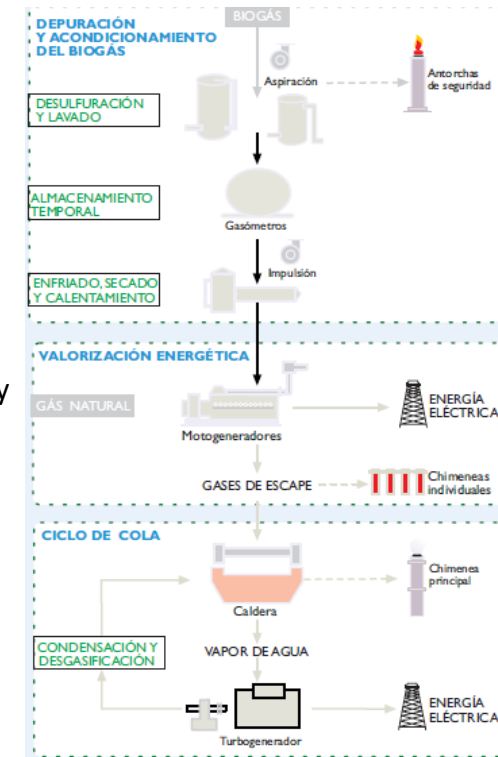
DEPURACIÓN Y ACONDICIONAMIENTO DEL BIOGÁS

BIOGÁS

Aspiración

Antorchas de seguridad

DESULFURACIÓN Y LAVADO

ALMACENAMIENTO TEMPORAL

Gasómetros

Impulsión

ENFRIADO, SECADO Y CALENTAMIENTO

VALORIZACIÓN ENERGÉTICA

y

GÁS NATURAL

Motogeneradores

ENERGÍA ELÉCTRICA

GASES DE ESCAPE

Chimeneas individuales

CICLO DE COLA

Caldera

Chimenea principal

CONDENSACIÓN Y DESGASIFICACIÓN

VAPOR DE AGUA

Turbogenerador

ENERGÍA ELÉCTRICA